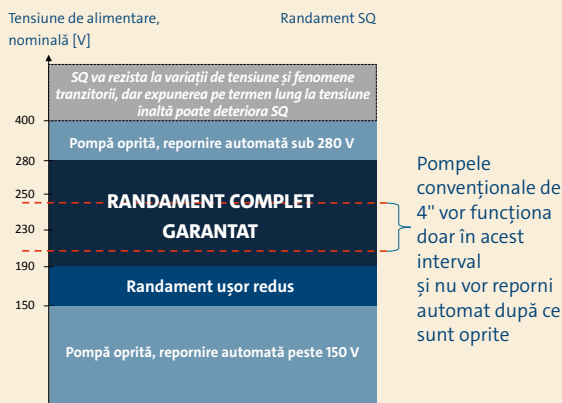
Tensiune de alimentare, nominală [V]

Randament SQ

SQ va rezista la variații de tensiune și fenomene tranzitorii, dar expunerea pe termen lung la tensiune înaltă poate deteriora SQ

400

Pompă oprită, repornire automată sub 280 V

280

250

RANDAMENT COMPLET GARANTAT

230

190

Randament ușor redus

150

Pompă oprită, repornire automată peste 150 V

Pompele convenționale de 4" vor funcționa doar în acest interval
și nu vor reporni automat după ce sunt oprite